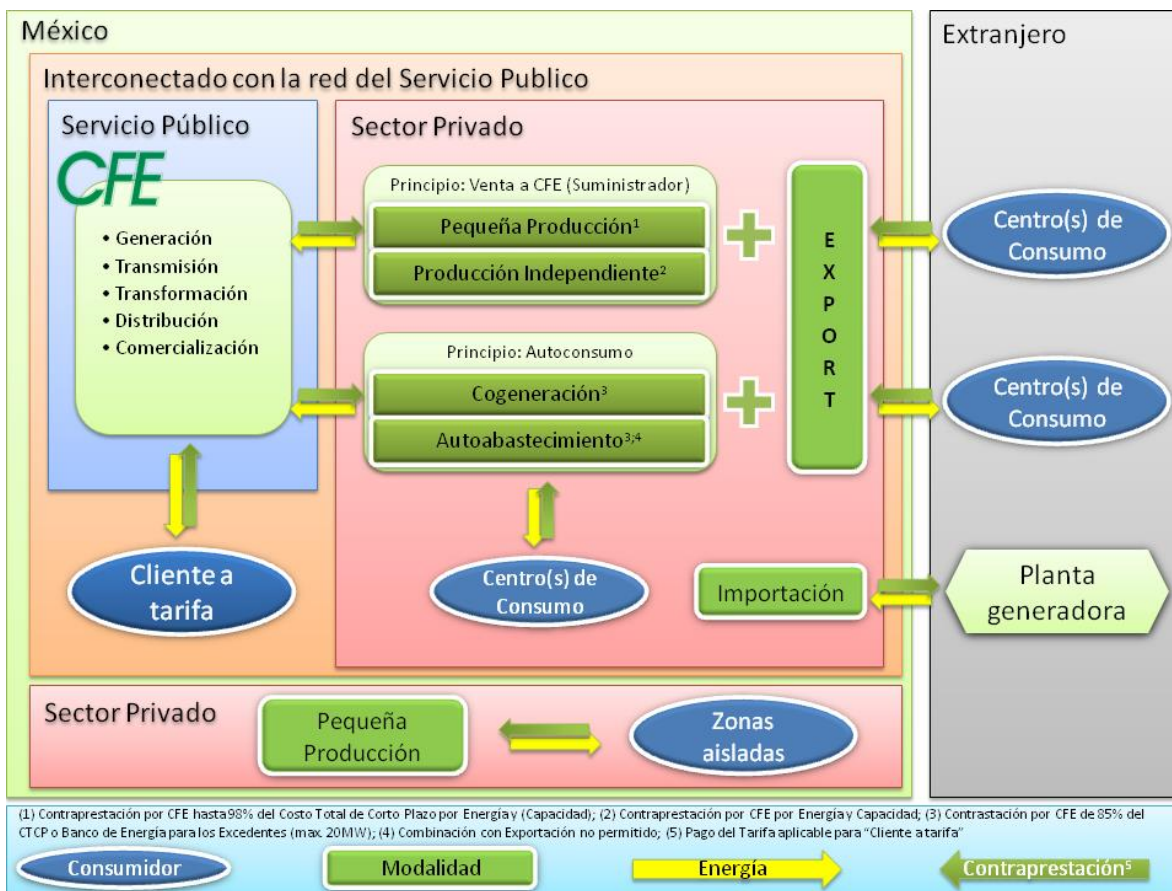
México

Extranjero

Interconectado con la red del Servicio Publico

Servicio Público

CFE

• Generación
• Transmisión
• Transformación
• Distribución
• Comercialización

Sector Privado

Principio: Venta a CFE (Suministrador)

Pequeña Producción¹

Producción Independiente²

Principio: Autoconsumo

Cogeneración³

Autoabastecimiento³,⁴

E X P O R T

Centro(s) de Consumo

Centro(s) de Consumo

Cliente a tarifa

Centro(s) de Consumo

Importación

Planta generadora

Sector Privado

Pequeña Producción

Zonas aisladas

(1) Contraprestación por CFE hasta 98% del Costo Total de Corto Plazo por Energía y (Capacidad); (2) Contraprestación por CFE por Energía y Capacidad; (3) Contrastación por CFE de 85% del CTCP o Banco de Energía para los Excedentes (max. 20MW); (4) Combinación con Exportación no permitido; (5) Pago del Tarifa aplicable para "Cliente a tarifa"

Consumidor

Modalidad

Energía

Contraprestación⁵